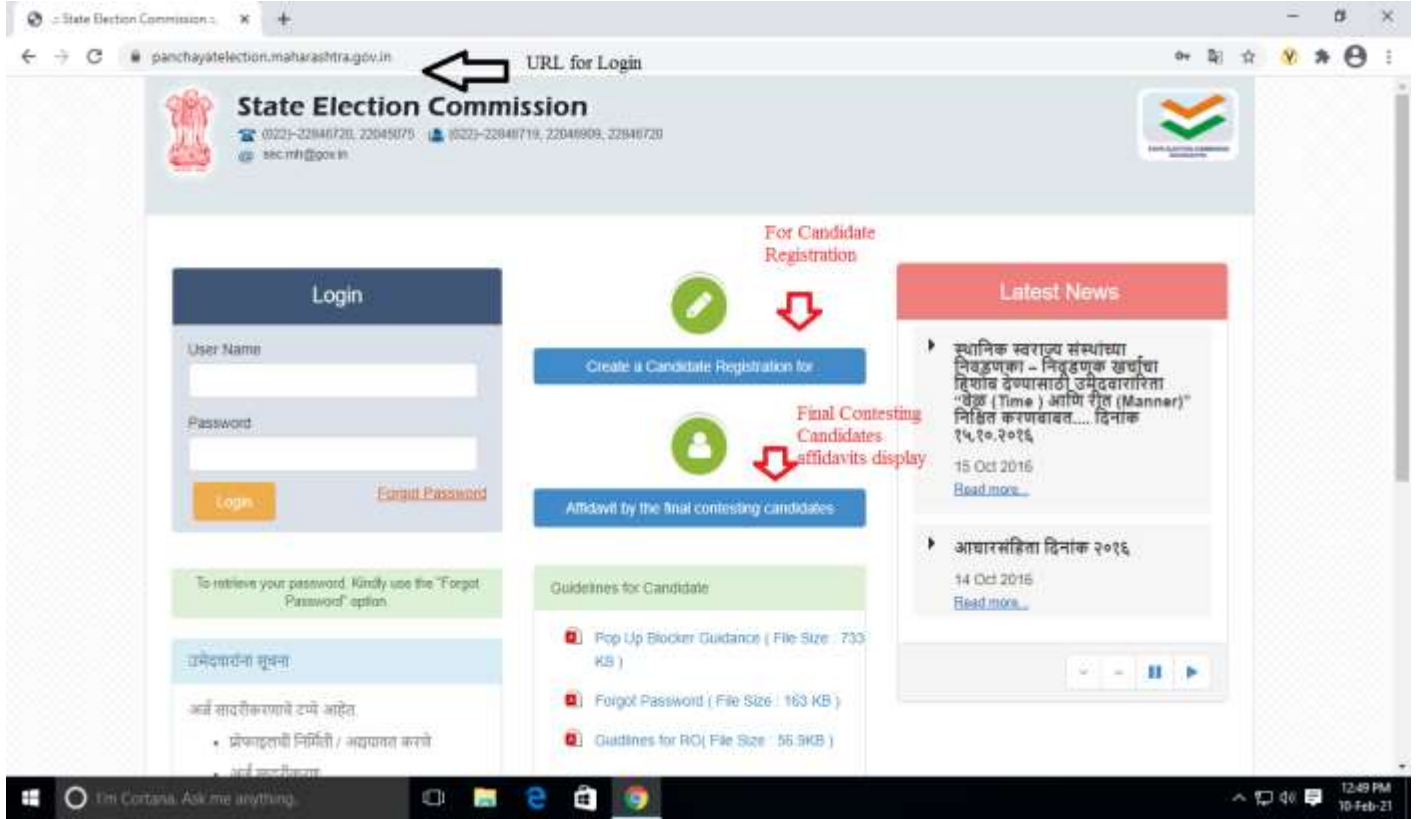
:: State Election Commission :: ×

panchayatelection.maharashtra.gov.in

URL for Login

State Election Commission

(022)-22846720, 22045075 (022)-22846719, 22046909, 22846720

sec.mh@gov.in

For Candidate Registration

Login

User Name

Password

Login

Forgot Password

Create a Candidate Registration for

Final Contesting Candidates affidavits display

Affidavit by the final contesting candidates

To retrieve your password, Kindly use the "Forgot Password" option.

उमेदवारांना सूचना

अर्ज सादरीकरणाचे टप्पे आहेत.

• प्रोफाइलची निर्मिती / अद्ययावत करणे

• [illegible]

Guidelines for Candidate

Pop Up Blocker Guidance ( File Size : 733 KB )

Forgot Password ( File Size : 163 KB )

Gudlines for RO( File Size : 56.9KB )

Latest News

स्थानिक स्वराज्य संस्थांच्या निवडणुका - निवडणूक खर्चाचा हिशोब देण्यासाठी उमेदवारांकरिता "वेळ (Time ) आणि रीत (Manner)" निश्चित करणेबाबत.... दिनांक १५.१०.२०१६

15 Oct 2016

Read more...

आचारसंहिता दिनांक २०१६

14 Oct 2016

Read more...

I'm Cortana. Ask me anything.

12:49 PM
10-Feb-21